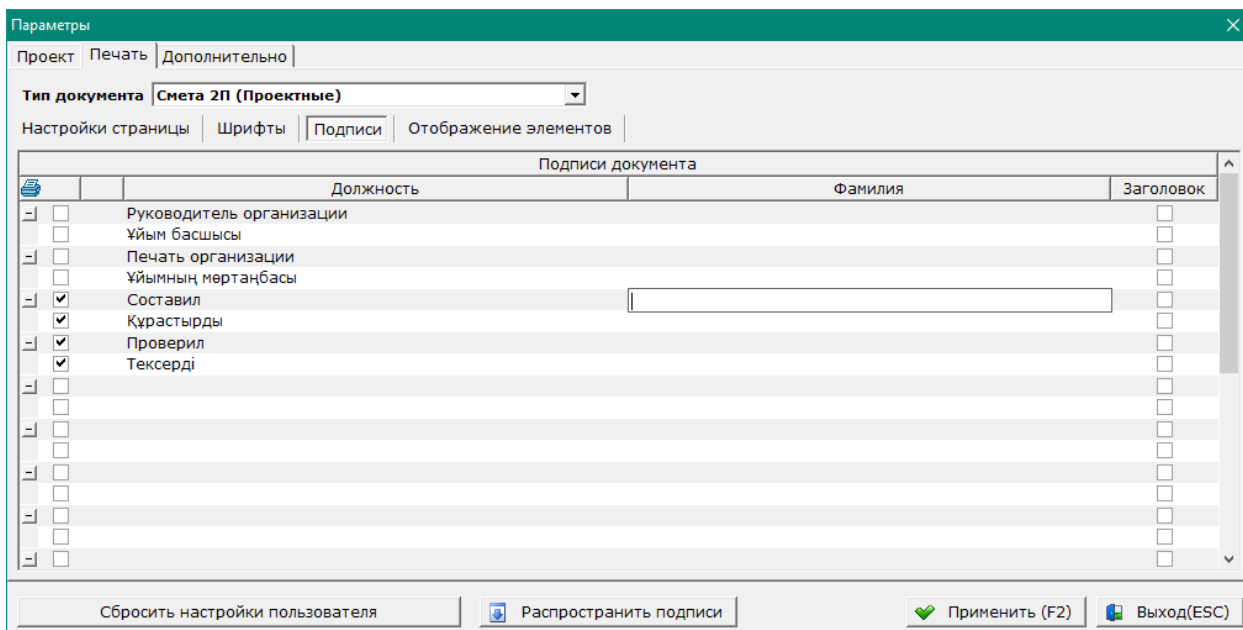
Параметры

Проект | Печать | Дополнительно

Тип документа Смета 2П (Проектные)

Настройки страницы | Шрифты | Подписи | Отображение элементов

Подписи документа

| | | Должность | Фамилия | Заголовок |
|---|---|---|---|---|
| | | Руководитель организации | | |
| | | Ұйым басшысы | | |
| | | Печать организации | | |
| | | Ұйымның мөртаңбасы | | |
| | | Составил | | |
| | | Құрастырды | | |
| | | Проверил | | |
| | | Тексерді | | |

Сбросить настройки пользователя | Распространить подписи | Применить (F2) | Выход(ESC)